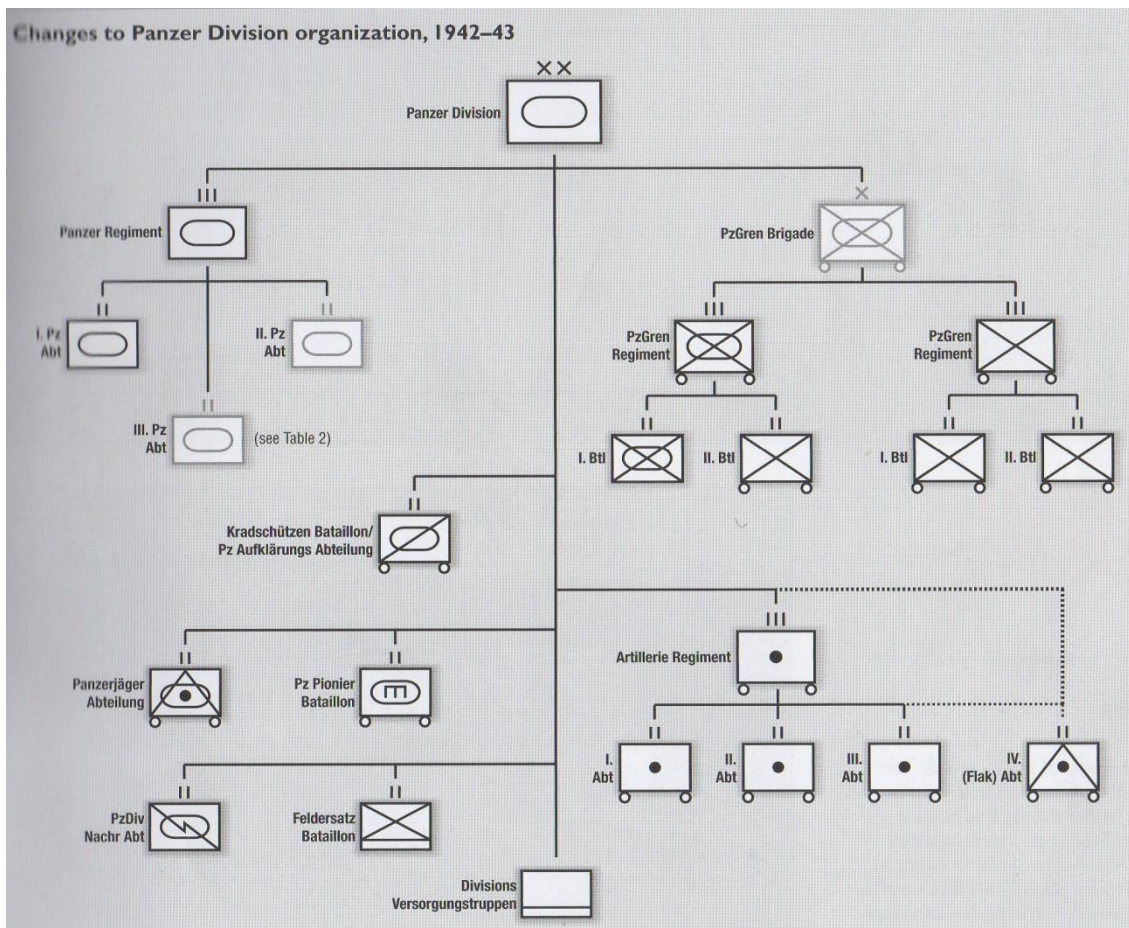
Changes to Panzer Division organization, 1942–43

XX

Panzer Division

III

Panzer Regiment

X

PzGren Brigade

II

I. Pz Abt

II

II. Pz Abt

III

PzGren Regiment

III

PzGren Regiment

II

III. Pz Abt

(see Table 2)

II

I. Btl

II

II. Btl

II

I. Btl

II

II. Btl

II

Kradschützen Bataillon/ Pz Aufklärungs Abteilung

III

Artillerie Regiment

II

Panzerjäger Abteilung

II

Pz Pionier Bataillon

II

I. Abt

II

II. Abt

II

III. Abt

II

IV. (Flak) Abt

II

PzDiv Nachr Abt

II

Feldersatz Bataillon

Divisions Versorgungstruppen